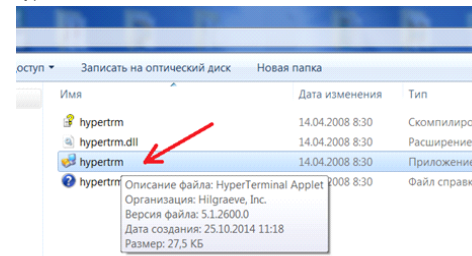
ступ ▾ Записать на оптический диск Новая папка

| Имя | Дата изменения | Тип |
|---|---|---|
| hypertrm | 14.04.2008 8:30 | Скомпилиро |
| hypertrm.dll | 14.04.2008 8:30 | Расширение |
| hypertrm | 14.04.2008 8:30 | Приложение |
| hypertrm | 14.04.2008 8:30 | Файл справ |

Описание файла: HyperTerminal Applet
Организация: Hilgraeve, Inc.
Версия файла: 5.1.2600.0
Дата создания: 25.10.2014 11:18
Размер: 27,5 КБ